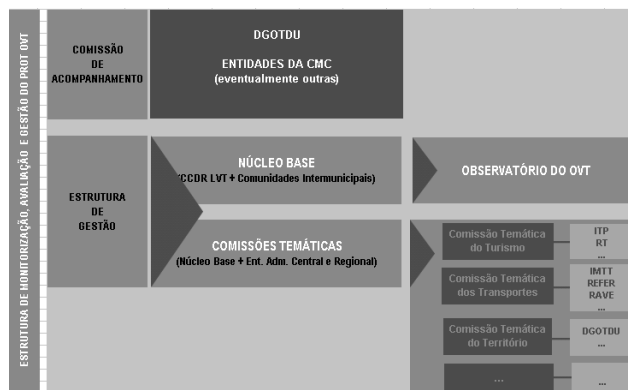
ESTRUTURA DE MONITORIZAÇÃO, AVALIAÇÃO E GESTÃO DO PROT OVT

COMISSÃO DE ACOMPANHAMENTO

DGOTDU

ENTIDADES DA CMC
(eventualmente outras)

ESTRUTURA DE GESTÃO

NÚCLEO BASE
(CCDR LVT + Comunidades Intermunicipais)

OBSERVATÓRIO DO OVT

COMISSÕES TEMÁTICAS
(Núcleo Base + Ent. Adm. Central e Regional)

Comissão Temática do Turismo

ITP
RT
...

Comissão Temática dos Transportes

IMTT
REFER
RAVE
...

Comissão Temática do Território

DGOTDU
...

...

...